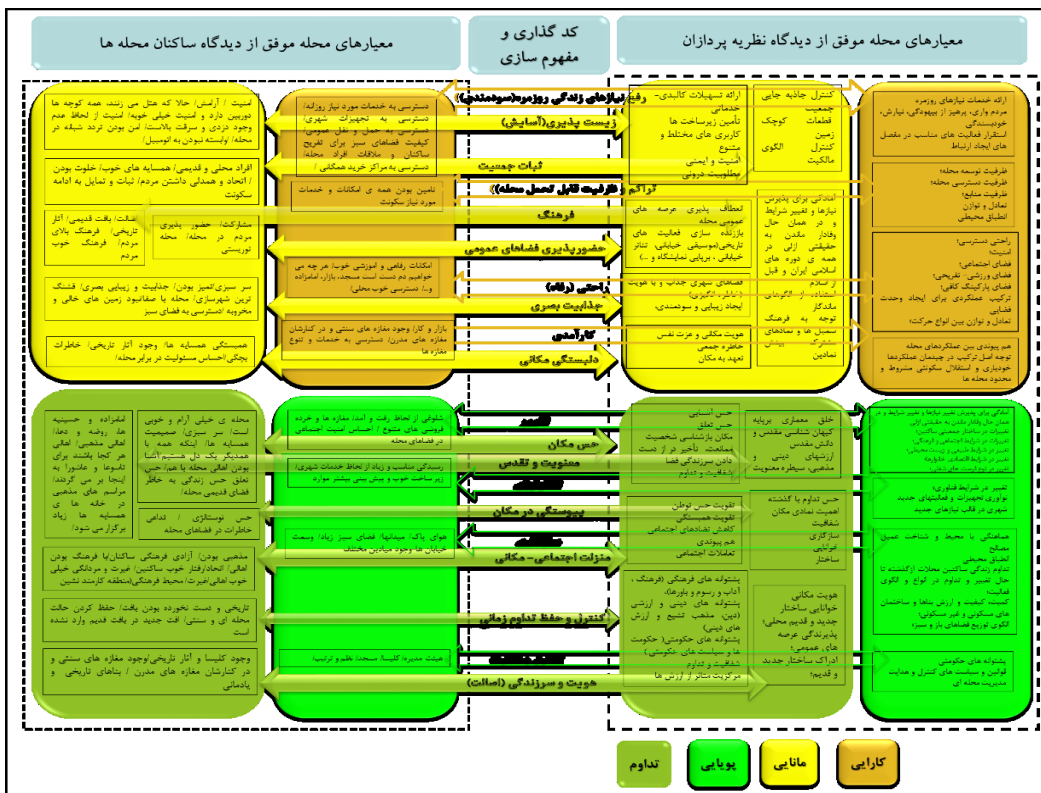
معیارهای محله موفق از دیدگاه نظریه پردازان

کد گذاری و مفهوم سازی

معیارهای محله موفق از دیدگاه ساکنان محله ها

ارائه خدمات نیازهای روزمره
خدمات مورد نیاز، برخورد از بیمه‌گی، نیازش، خودبسندگی
استقرار فعالیت های مناسب در مفصل های ایجاد ارتباط

ظرفیت توسعه محله؛
ظرفیت دسترسی محله؛
ظرفیت نیازی؛
تعادل و توازن؛
انطباق محیطی

راحتی دسترسی؛
امنیت؛
فضای اجتماعی؛
فضای ورزشی، تفریحی؛
فضای پارکینگ کافی؛
ترکیب عملکردی برای ایجاد وحدت فضایی
تعادل و توازن بین انواع حرکت؛

هم پیوندی بین عملکردهای محله
توجه اصل ترکیب در چینمان عملکردها
خودیاری و استقلال سکونتی مشروط و محدود محله ها

کنترل جاذبه جایی
جمعیت
قطعات کوچک
زمین
کنترل الگوی
مالکیت

ارائه تسهیلات کالبدی- خدماتی
تأمین زیرساخت ها
کاربری های مختلط و مشترک
امنیت و ایمنی
مطلوبیت درونی

امنیت / آرامش/ حالا که هتل می زنند، همه کوچه ها دوربین دارد و امنیت خیلی خوبیه/ امنیت از لحاظ عدم وجود دزدی و سرقت بالاست/ امن بودن تردد شبانه در محله/ وابسته نبودن به اتومبیل/

دسترسی به خدمات مورد نیاز روزانه/ دسترسی به تجهیزات شهری/ دسترسی به حمل و نقل عمومی/ کیفیت فضاهای سبز برای تفریح ساکنان و ملاقات افراد محله/ دسترسی به مراکز خرید همگانی /

رفع نیازهای زندگی روزمره(سودمندی)
زیست پذیری(آسایش)
ثبات جمعیت

افراد محلی و قدیمی/ همسایه های خوب/ خلوت بودن / اتحاد و همدلی داشتن مردم/ ثبات و تمایل به ادامه سکونت

تأمین بودن همه ی امکانات و خدمات مورد نیاز سکونت

تراکم و ظرفیت قابل تحمل محله
فرهنگ

مشارکت/ حضور پذیری مردم در محله/ محله توریستی

اصالت/ بافت قدیمی/ آثار تاریخی/ فرهنگ بالای مردم/ فرهنگ خوب مردم

حضورپذیری فضاهای عمومی

امکانات رفاهی و آموزشی خوبه/ هر چه می خواهیم دم دست است مسجد، بازار، امامزاده و.../ دسترسی خوب محلی/

راحتی (رفاه)
جذابیت بصری

سر سبزی/تمیز بودن/ جذابیت و زیبایی بصری/ قشنگ ترین شهرسازی/ محله با صفاسبود زمین های خالی و مخروبه /دسترسی به فضای سبز

بازار و کار/ وجود مغازه های سنتی و در کنارشان مغازه های مدرن/ دسترسی به خدمات و تنوع مغازه ها

کارآمدی
دلبستگی مکانی

همبستگی همسایه ها/ وجود آثار تاریخی/ خاطرات بچگی/احساس مسئولیت در برابر محله/

انعطاف پذیری عرصه های عمومی محله
بازنده سازی فعالیت های تاریخی(موسیقی خیابانی، تئاتر خیابانی، برپایی نمایشگاه و ...)

آمادگی برای پذیرش نیازها و تغییر شرایط و در همان حال وفادار ماندن به حقیقتی ازلی در همه ی دوره های اسلامی ایران و قبل از اسلام
مشارکت اجتماعی، الگوهای مداوم توجه به فرهنگ

فضاهای شهری جذاب و با هویت (دلنشین، انگیزش)
ایجاد زیبایی و سودمندی

هویت مکانی و عزت نفس
خاطره جمعی
تعهد به مکان

سمبل ها و نمادهای مشترک
نمادین

محله ی خیلی آرام و خوبی است/ سر سبزی/ صمیمیت همسایه ها/ اینکه همه با همسایگان یک دل هستیم/اصالت بودن اهالی محله با هم/ حس تعلق حس زندگی بهتر به خاطر فضای قدیمی محله/

امامزاده و حسینیه ها، روضه و دعا، اهالی متدین/ اهالی هر کجا باشند برای نامرها و عاشورا به اینجا بر می گردند/ مراسم های مذهبی در خانه ها با همسایه ها زیاد برگزار می شود/

شلوغی از لحاظ رفت و آمد/ مغازه ها و خرده فروشی های متنوع / احساس امنیت اجتماعی در فضاهای محله

حس امنیت
حس تعلق
مکان بازشناسی شخصیت جامعه، تأخیر در از دست دادن سرزندگی فضا
شفافیت و تداوم

خلق معماری برپایه کیهان شناسی مقدس و دانش مقدس
ارزشهای دینی و مذهبی، سیطره معنویت

قصد
حس مکان
معنویت و تقدس
انتقاد

رسیدگی مناسب و زیاد از لحاظ خدمات شهری/ زیر ساخت خوب و پیش بینی بیشتر موارد

حس نوستالژی / تداعی خاطرات در فضاهای محله

پیوستگی در مکان

تقویت حس توطن
تقویت همبستگی
کاهش تضادهای اجتماعی
هم پیوندی
تعاملات اجتماعی

حس تداوم با گذشته
اهمیت نمادین مکان
شفافیت
سازگاری
انوانپی
ساختار

هوای پاک/ میدانها/ فضای سبز زیاد/ وسعت خیابان ها وجود میادین مختلف

مذهبی بودن/ آزادی فرهنگی ساکنان/یا فرهنگ بودن اهالی/ اتحاد/رفتار خوب ساکنین/غیرت و مردانگی خیلی خوب اهالی/غیرت/ محیط فرهنگی(منطقه کارمند نشین

منزلت اجتماعی- مکانی

پشتوانه های فرهنگی (فرهنگ، آداب و رسوم و باورها)
پشتوانه های دینی و ارزشی (دین، مذهب تشیع و ارزش های دینی)
پشتوانه های حکومتی( حکومت ها و سیاست های حکومتی) شفافیت و تداوم

هویت مکانی
خوانایی ساختار
جدید و قدیم محلی؛
پذیرندگی عرصه های عمومی؛
ادراک ساختار جدید و قدیم؛

تاریخی و دست نخورده بودن بافت/ کم کردن حالت محله ای از تاریخی و سنتی/ افت جدید در بافت قدیم وارد نشده است

کنترل و حفظ تداوم زمانی

بستر نوسازی
بازیگری مستمر از ارزش ها

هیئت مدیره/ کلیسا/ مسجد/ نظم و ترتیب/

وجود کلیسا و آثار تاریخی/وجود مغازه های سنتی و در کنارشان مغازه های مدرن / بناهای تاریخی و یادمانی

هویت و سرزندگی (اصالت)

آمادگی برای پذیرش تغییر نیازها و تغییر شرایط و در عین حال وفادار ماندن به حقیقتی ازلی
تقدم اهمیت فعالیت بر ساختار، اجتماعی ساکنین؛
کنترل تغییرات؛
تغییر در شرایط اجتماعی (جمعیت)؛
تغییر در شرایط فناوری و بی ...؛
تغییر در شرایط اقتصادی

تغییر در شرایط فناوری؛
نوآوری تجهیزات و قابلیتهای جدید شهری در قالب نیازهای جدید

هماهنگی با محیط و شناخت عمیق مصالح
انطباق محیطی
تداوم زندگی ساکنین محلات ازگذشته تا حال تغییر و تداوم در انواع و الگوی فعالیت؛
کمیت، کیفیت و ارزش بناها و ساختمان های مسکونی و غیر مسکونی؛
الگوی توزیع فضاهای باز و سبز؛

پشتوانه های حکومتی
قوانین و سیاست های کنترل و هدایت مدیریت محله ای

کارایی
معنایی
پویایی
تداوم